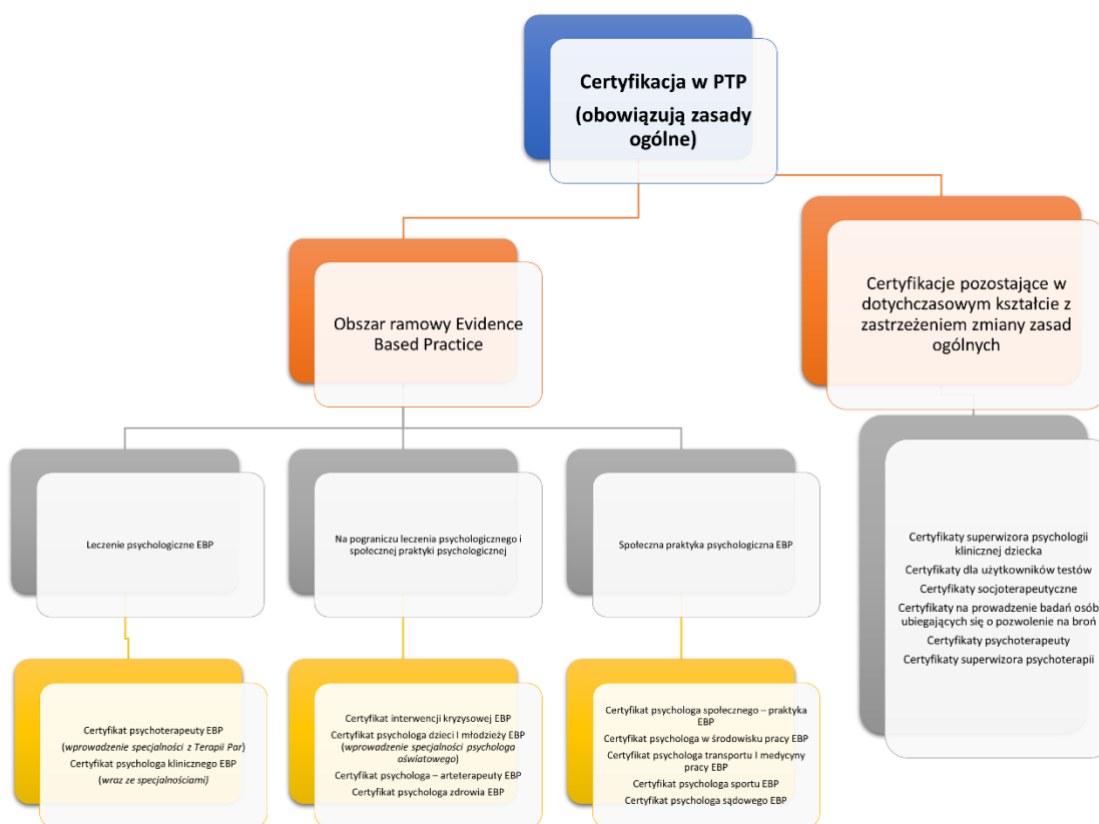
Certyfikacja w PTP
(obowiązują zasady ogólne)

Obszar ramowy Evidence Based Practice

Certyfikacje pozostające w dotychczasowym kształcie z zastrzeżeniem zmiany zasad ogólnych

Leczenie psychologiczne EBP

Na pograniczu leczenia psychologicznego i społecznej praktyki psychologicznej

Społeczna praktyka psychologiczna EBP

Certyfikaty superwizora psychologii klinicznej dziecka
Certyfikaty dla użytkowników testów
Certyfikaty socjoterapeutyczne
Certyfikaty na prowadzenie badań osób ubiegających się o pozwolenie na broń
Certyfikaty psychoterapeuty
Certyfikaty superwizora psychoterapii

Certyfikat psychoterapeuty EBP
(wprowadzenie specjalności z Terapii Par)
Certyfikat psychologa klinicznego EBP
(wraz ze specjalnościami)

Certyfikat interwencji kryzysowej EBP
Certyfikat psychologa dzieci i młodzieży EBP (wprowadzenie specjalności psychologa oświatowego)
Certyfikat psychologa – arteterapeuty EBP
Certyfikat psychologa zdrowia EBP

Certyfikat psychologa społecznego – praktyka EBP
Certyfikat psychologa w środowisku pracy EBP
Certyfikat psychologa transportu i medycyny pracy EBP
Certyfikat psychologa sportu EBP
Certyfikat psychologa sądowego EBP